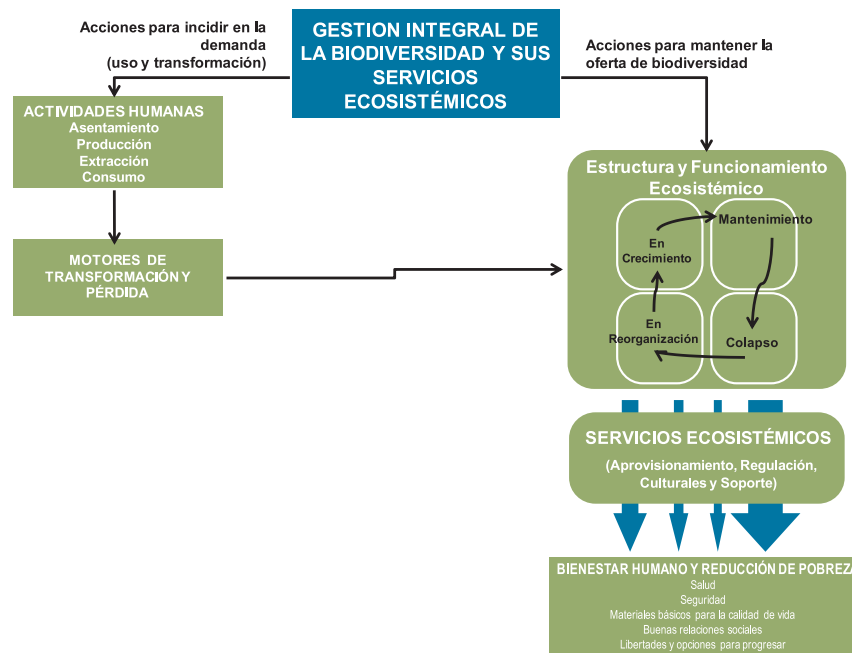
GESTION INTEGRAL DE LA BIODIVERSIDAD Y SUS SERVICIOS ECOSISTÉMICOS

Acciones para incidir en la demanda (uso y transformación)

Acciones para mantener la oferta de biodiversidad

ACTIVIDADES HUMANAS
Asentamiento
Producción
Extracción
Consumo

MOTORES DE TRANSFORMACIÓN Y PÉRDIDA

Estructura y Funcionamiento Ecosistémico

En Crecimiento

Mantenimiento

En Reorganización

Colapso

SERVICIOS ECOSISTÉMICOS
(Aprovisionamiento, Regulación, Culturales y Soporte)

BIENESTAR HUMANO Y REDUCCIÓN DE POBREZ
Salud
Seguridad
Materiales básicos para la calidad de vida
Buenas relaciones sociales
Libertades y opciones para progresar